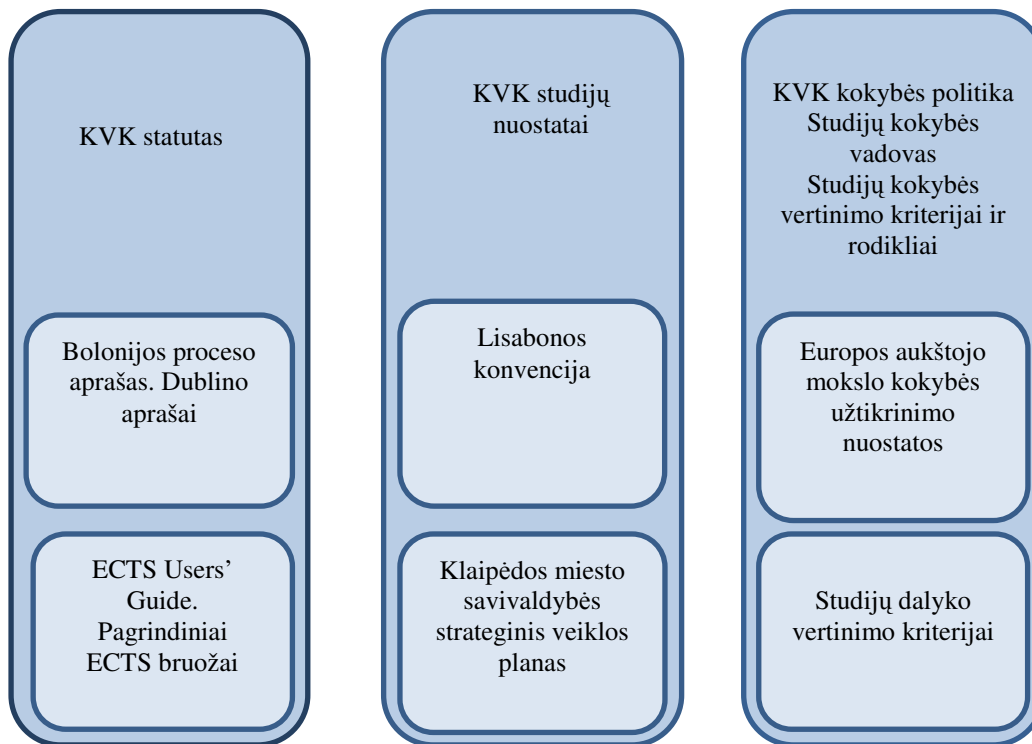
KVK statutas

Bolonijos proceso aprašas. Dublino aprašai

ECTS Users' Guide. Pagrindiniai ECTS bruožai

KVK studijų nuostatai

Lisabonos konvencija

Klaipėdos miesto savivaldybės strateginis veiklos planas

KVK kokybės politika Studijų kokybės vadovas Studijų kokybės vertinimo kriterijai ir rodikliai

Europos aukštojo mokslo kokybės užtikrinimo nuostatos

Studijų dalyko vertinimo kriterijai